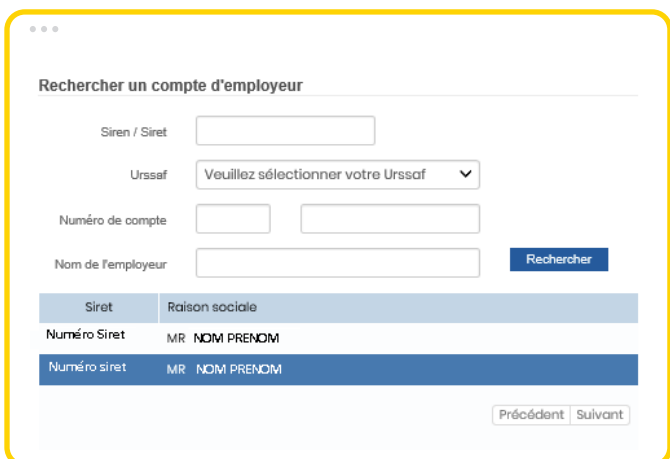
Rechercher un compte d'employeur

Siren / Siret

Urssaf Veuillez sélectionner votre Urssaf

Numéro de compte

Nom de l'employeur

Rechercher

| Siret | Raison sociale |
|---|---|
| Numéro Siret | MR NOM PRENOM |
| Numéro siret | MR NOM PRENOM |

Précédent Suivant